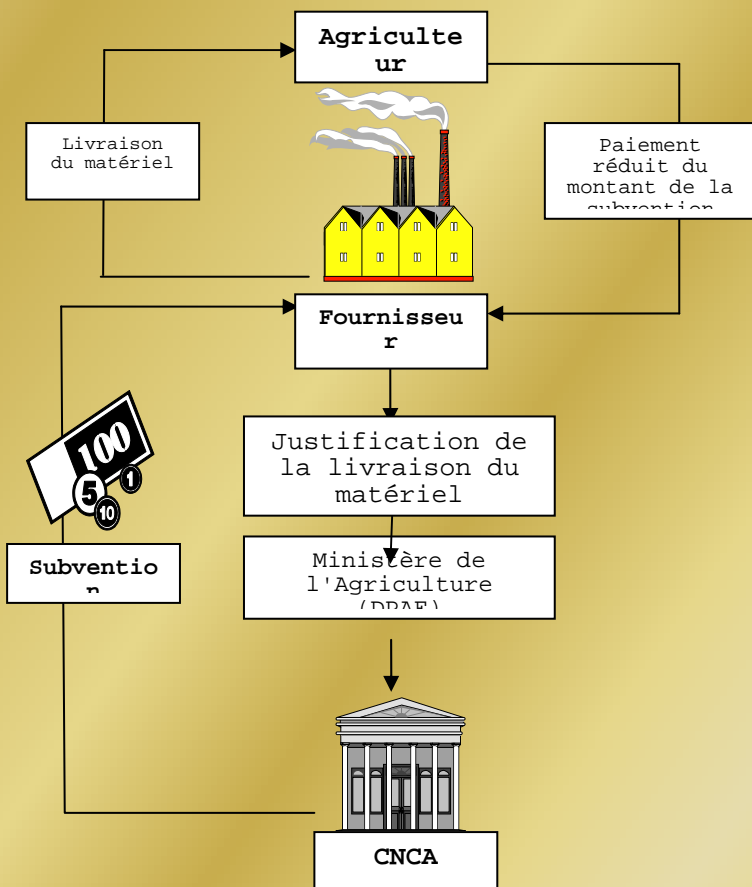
Agriculteur

Livraison du matériel

Paiement réduit du montant de la subvention

Fournisseur

100
5
1
10

Justification de la livraison du matériel

Subvention

Ministère de l'Agriculture (DPAE)

CNCA